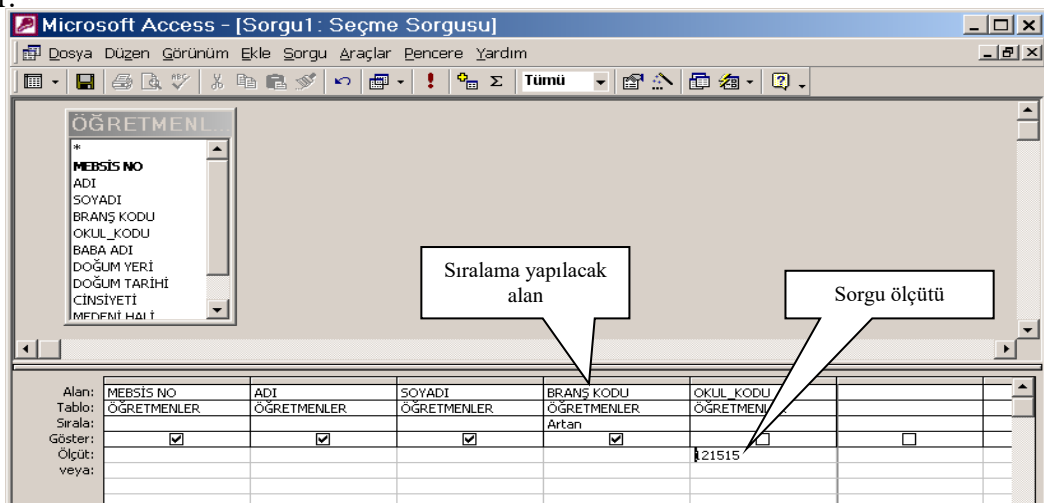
Microsoft Access - [Sorgu1 : Seçme Sorgusu]

Dosya Düzen Görünüm Ekle Sorgu Araçlar Pencere Yardım

Tümü

ÖĞRETMENL...

*
MEBSİS NO
ADI
SOYADI
BRANŞ KODU
OKUL_KODU
BABA ADI
DOĞUM YERİ
DOĞUM TARİHİ
CİNSİYETİ
MEDENİ HALİ

Sıralama yapılacak alan

Sorgu ölçütü

| | | | | | | |
|---|---|---|---|---|---|---|
| Alan: | MEBSİS NO | ADI | SOYADI | BRANŞ KODU | OKUL_KODU | |
| Tablo: | ÖĞRETMENLER | ÖĞRETMENLER | ÖĞRETMENLER | ÖĞRETMENLER | ÖĞRETMENLER | |
| Sırala: | | | | Artan | | |
| Göster: | ☑ | ☑ | ☑ | ☑ | ☐ | ☐ |
| Ölçüt: | | | | | 121515 | |
| veya: | | | | | | |